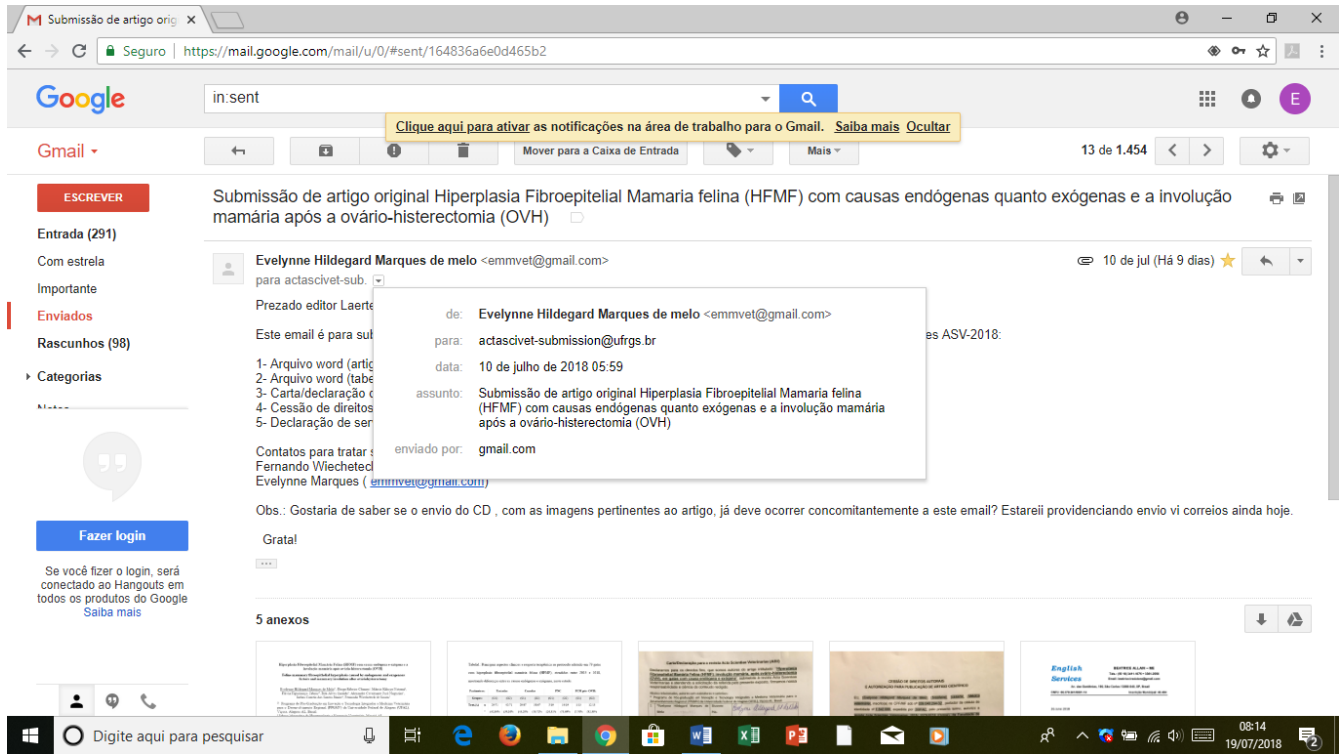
Submissão de artigo orig ×

Seguro | https://mail.google.com/mail/u/0/#sent/164836a6e0d465b2

Google

in:sent

Clique aqui para ativar as notificações na área de trabalho para o Gmail. Saiba mais Ocultar

Gmail

Mover para a Caixa de Entrada

Mais

13 de 1.454

ESCREVER

Entrada (291)
Com estrela
Importante
Enviados
Rascunhos (98)
Categorias

Submissão de artigo original Hiperplasia Fibroepitelial Mamaria felina (HFMF) com causas endógenas quanto exógenas e a involução mamária após a ovário-histerectomia (OVH)

Evelynne Hildegard Marques de melo <emmvet@gmail.com>
para actascivet-sub.

10 de jul (Há 9 dias)

de: Evelynne Hildegard Marques de melo <emmvet@gmail.com>
para: actascivet-submission@ufrgs.br
data: 10 de julho de 2018 05:59
assunto: Submissão de artigo original Hiperplasia Fibroepitelial Mamaria felina (HFMF) com causas endógenas quanto exógenas e a involução mamária após a ovário-histerectomia (OVH)
enviado por: gmail.com

Prezado editor Laerte

Este email é para sub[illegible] es ASV-2018:

1- Arquivo word (artig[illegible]
2- Arquivo word (tabe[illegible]
3- Carta/declaração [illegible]
4- Cessão de direitos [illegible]
5- Declaração de ser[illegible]

Contatos para tratar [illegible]
Fernando Wiechetec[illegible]
Evelynne Marques ( emmvet@gmail.com)

Obs.: Gostaria de saber se o envio do CD , com as imagens pertinentes ao artigo, já deve ocorrer concomitantemente a este email? Estareii providenciando envio vi correios ainda hoje.

Grata!

Fazer login

Se você fizer o login, será conectado ao Hangouts em todos os produtos do Google Saiba mais

5 anexos

English Services

Digite aqui para pesquisar

08:14
19/07/2018